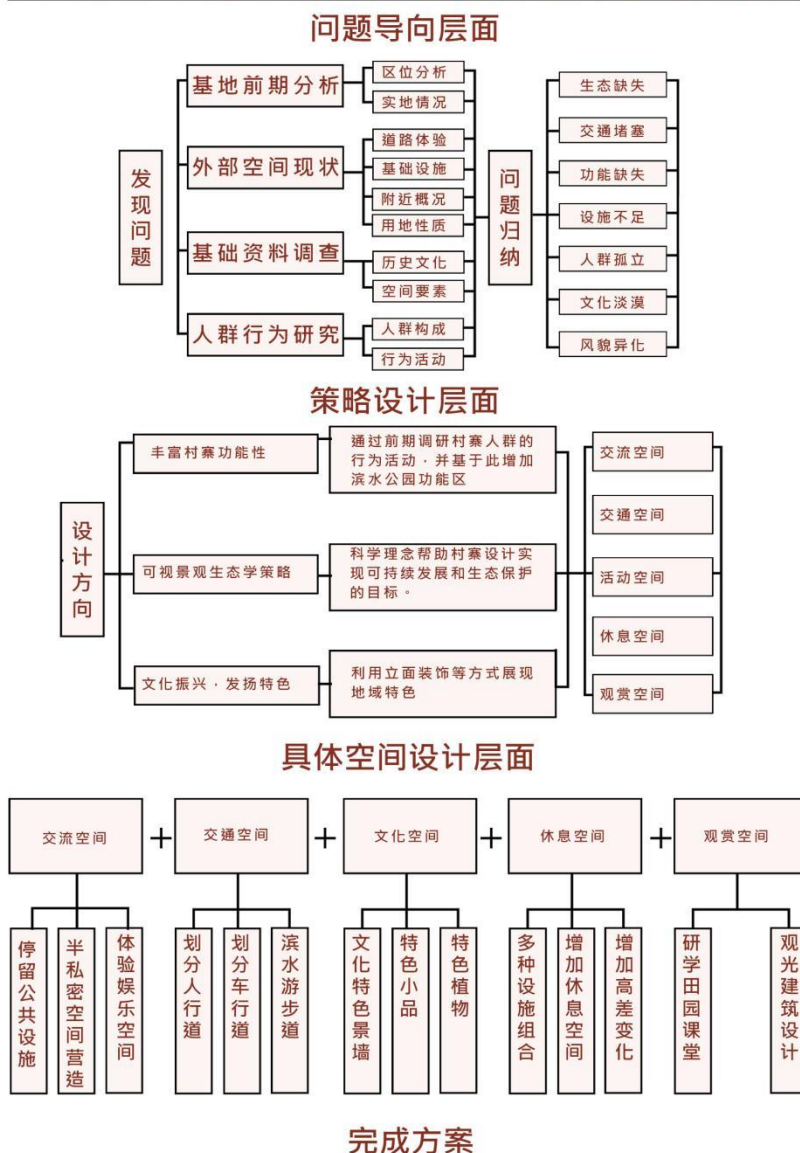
问题导向层面

发现问题

基地前期分析
区位分析
实地情况

外部空间现状
道路体验
基础设施
附近概况
用地性质

基础资料调查
历史文化
空间要素

人群行为研究
人群构成
行为活动

问题归纳

生态缺失
交通堵塞
功能缺失
设施不足
人群孤立
文化淡漠
风貌异化

策略设计层面

设计方向

丰富村寨功能性
通过前期调研村寨人群的行为活动，并基于此增加滨水公园功能区

可视景观生态学策略
科学理念帮助村寨设计实现可持续发展和生态保护的目标。

文化振兴，发扬特色
利用立面装饰等方式展现地域特色

交流空间
交通空间
活动空间
休息空间
观赏空间

具体空间设计层面

交流空间 + 交通空间 + 文化空间 + 休息空间 + 观赏空间

停留公共设施
半私密空间营造
体验娱乐空间

划分人行道
划分车行道
滨水游步道

文化特色景墙
特色小品
特色植物

多种设施组合
增加休息空间
增加高差变化

研学田园课堂
观光建筑设计

完成方案